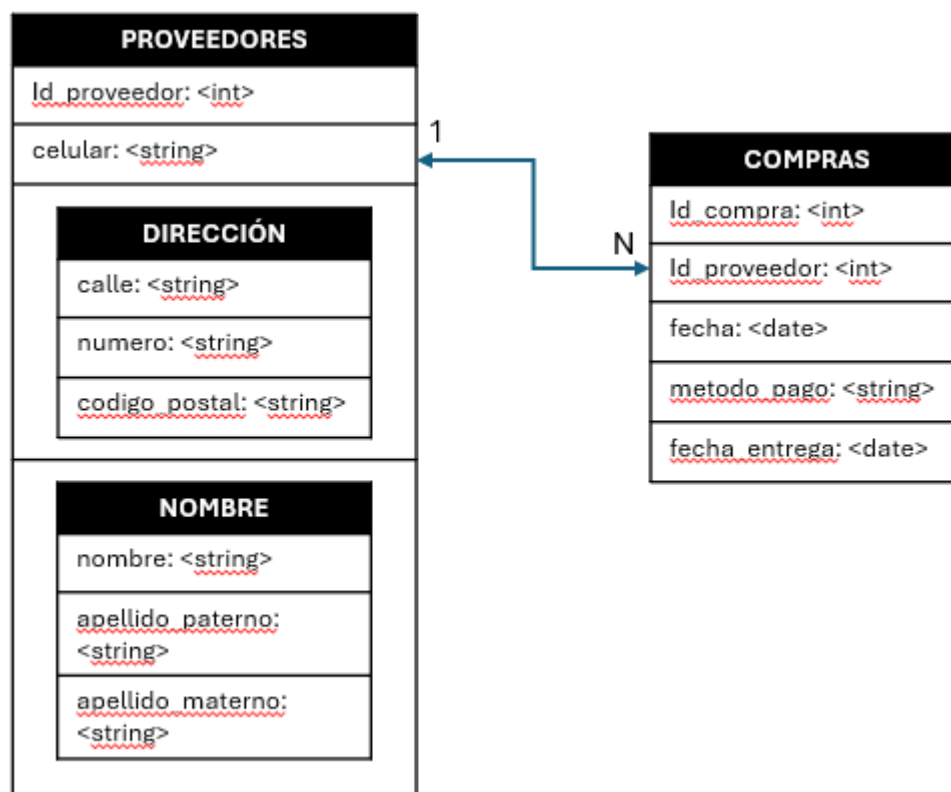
PROVEEDORES

Id_proveedor: <int>

celular: <string>

DIRECCIÓN

calle: <string>

numero: <string>

codigo_postal: <string>

NOMBRE

nombre: <string>

apellido_paterno: <string>

apellido_materno: <string>

1

N

COMPRAS

Id_compra: <int>

Id_proveedor: <int>

fecha: <date>

metodo_pago: <string>

fecha_entrega: <date>